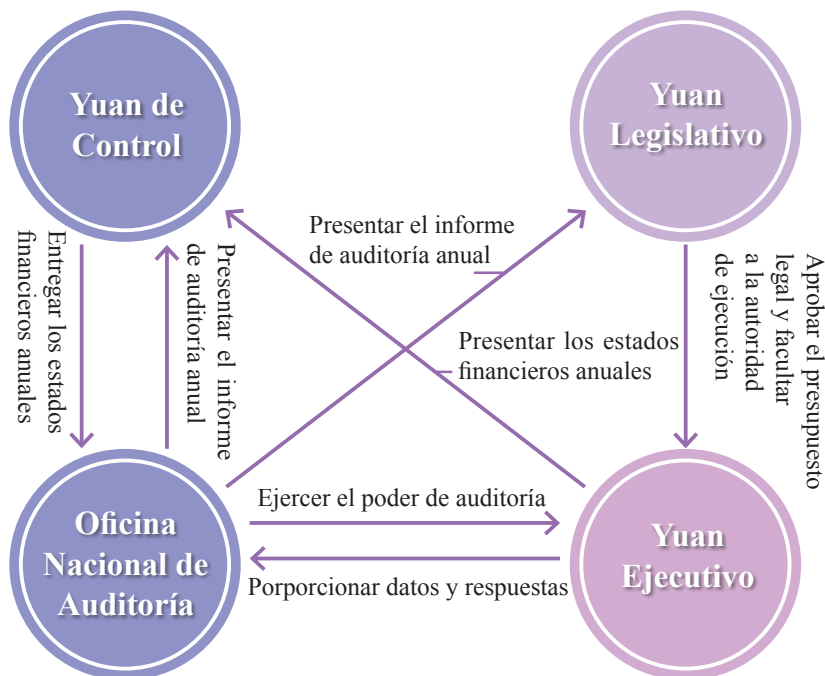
Yuan de Control

Yuan Legislativo

Presentar el informe de auditoría anual

Entregar los estados financieros anuales

Presentar el informe de auditoría anual

Presentar los estados financieros anuales

Aprobar el presupuesto legal y facultar a la autoridad de ejecución

Ejercer el poder de auditoría

Porporcionar datos y respuestas

Oficina Nacional de Auditoría

Yuan Ejecutivo